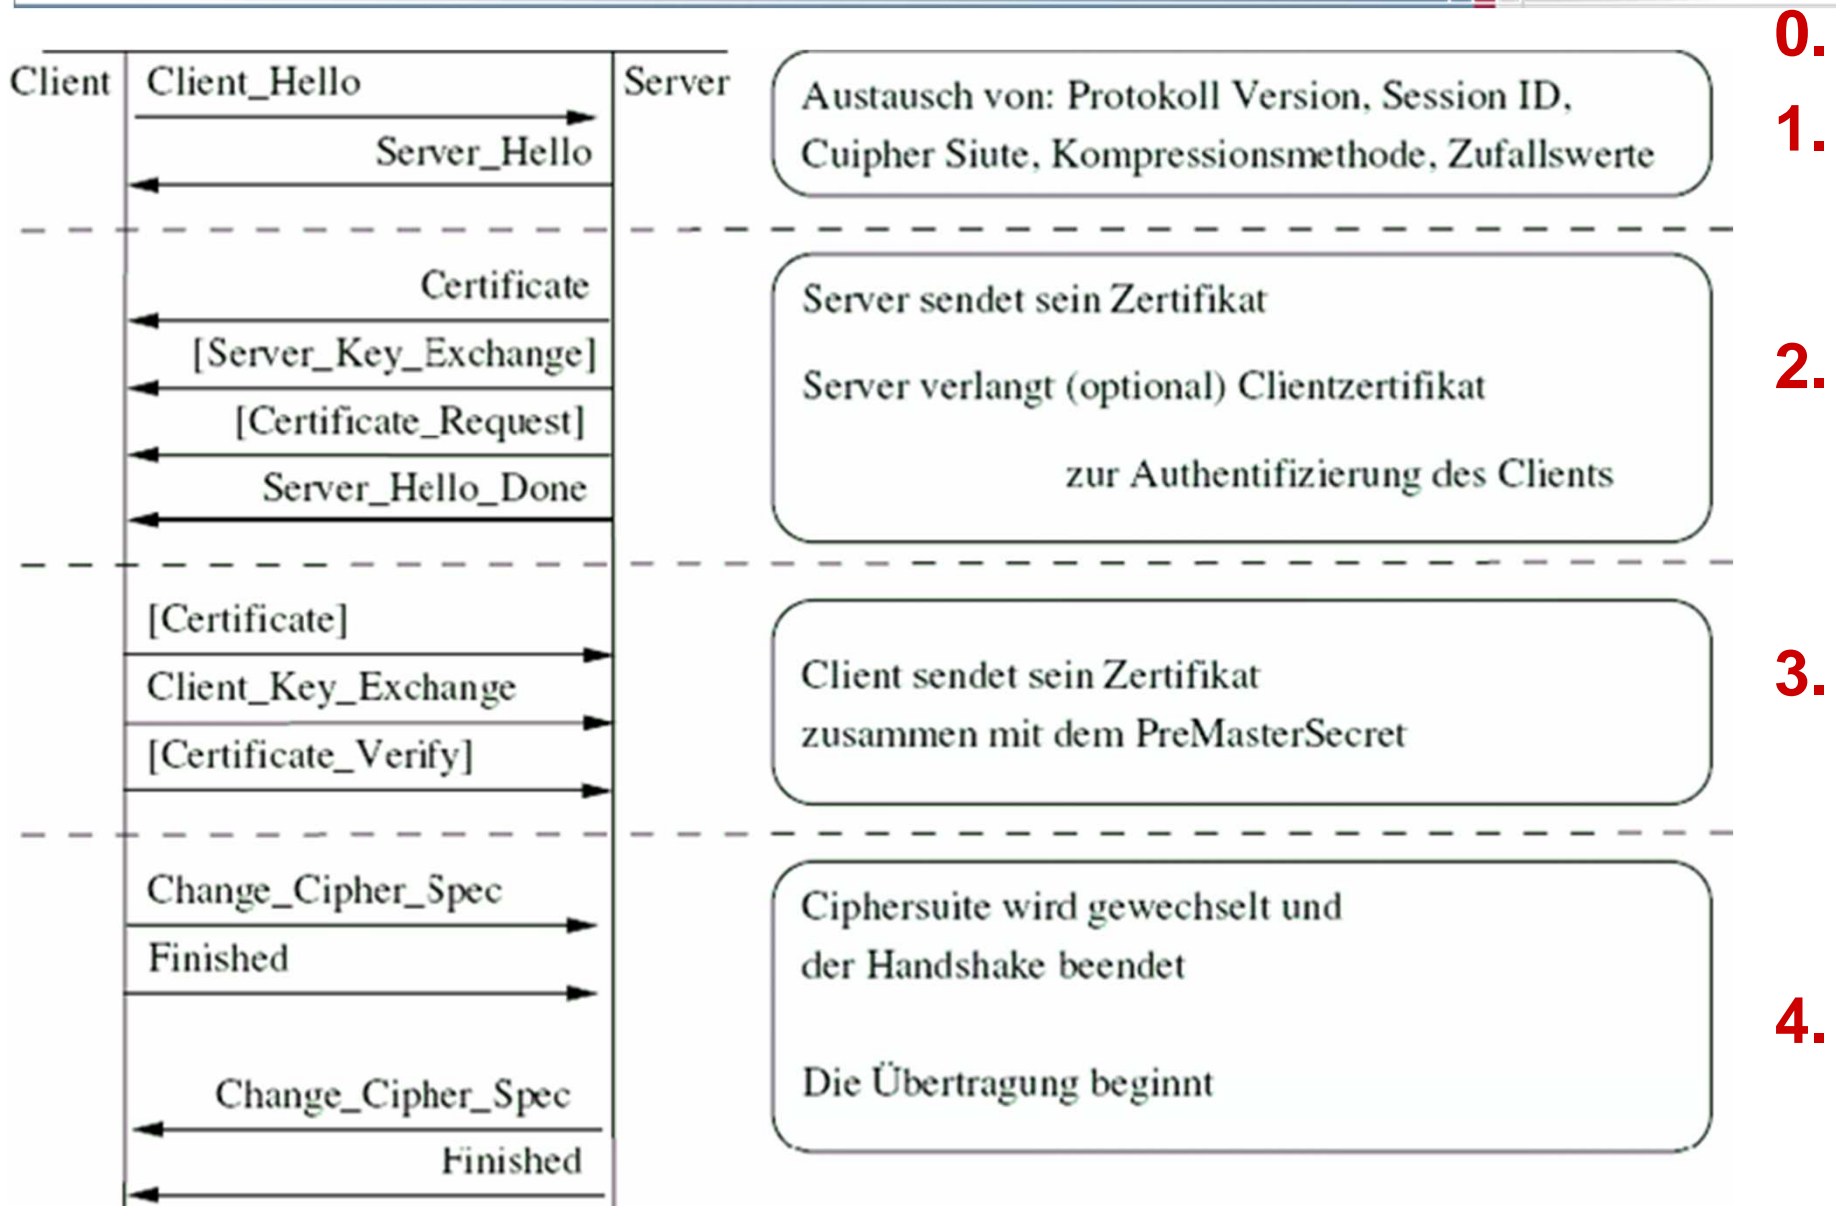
0.

Client Client_Hello Server

Server_Hello

Austausch von: Protokoll Version, Session ID, Cuipher Siute, Kompressionsmethode, Zufallswerte

1.

Certificate

[Server_Key_Exchange]

[Certificate_Request]

Server_Hello_Done

Server sendet sein Zertifikat

Server verlangt (optional) Clientzertifikat

zur Authentifizierung des Clients

2.

[Certificate]

Client_Key_Exchange

[Certificate_Verify]

Client sendet sein Zertifikat zusammen mit dem PreMasterSecret

3.

Change_Cipher_Spec

Finished

Change_Cipher_Spec

Finished

Ciphersuite wird gewechselt und der Handshake beendet

Die Übertragung beginnt

4.